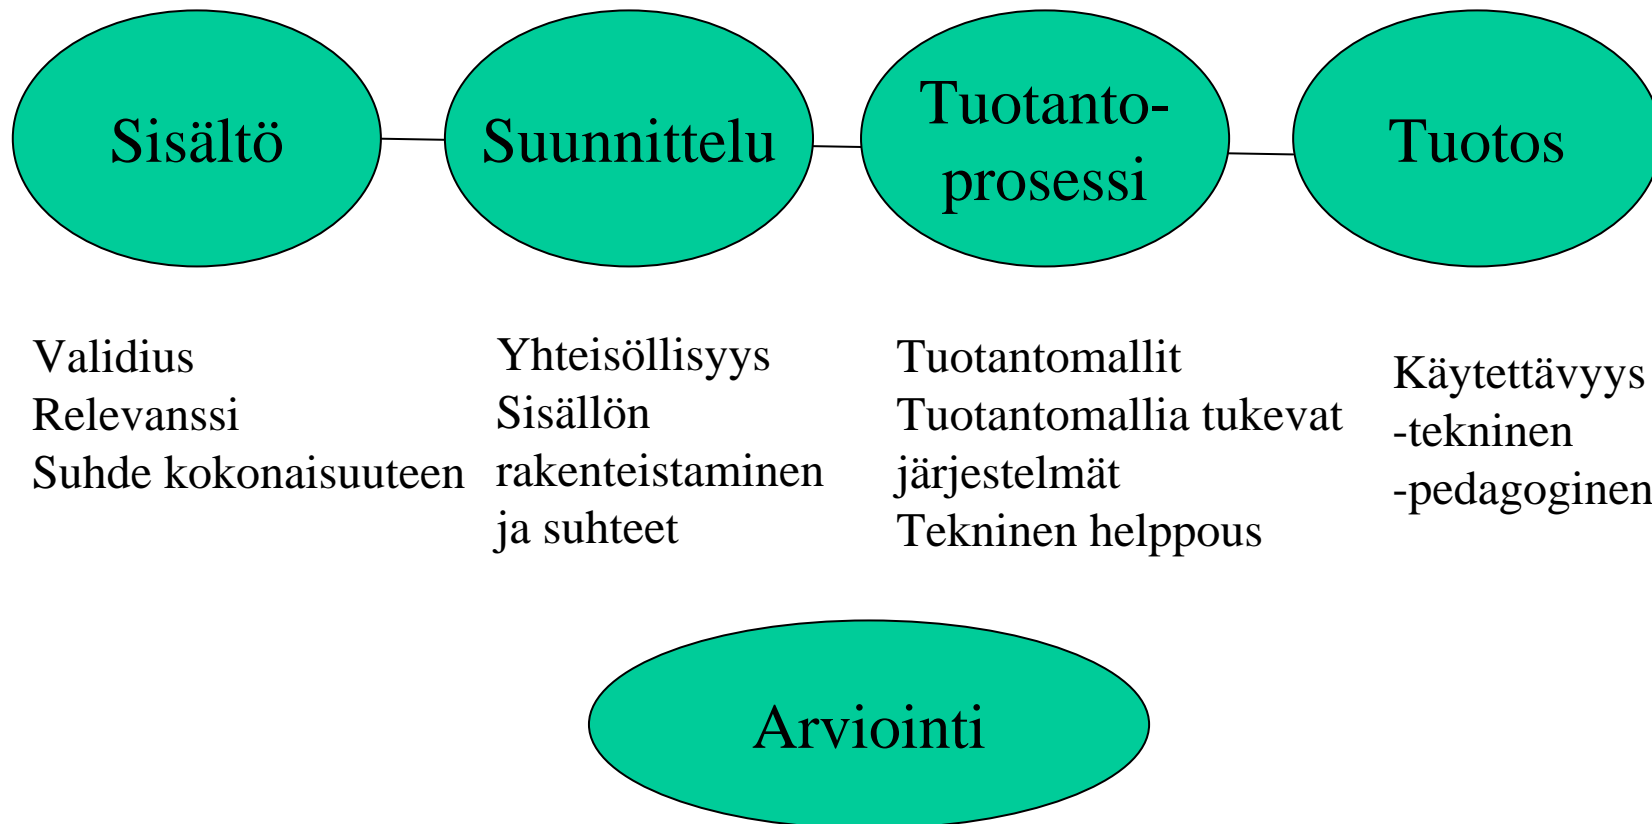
Sisältö

Suunnittelu

Tuotanto-prosessi

Tuotos

Validius
Relevanssi
Suhde kokonaisuuteen

Yhteisöllisyys
Sisällön rakenteistaminen ja suhteet

Tuotantomallit
Tuotantomallia tukevat järjestelmät
Tekninen helppous

Käytettävyys
-tekninen
-pedagoginen

Arviointi